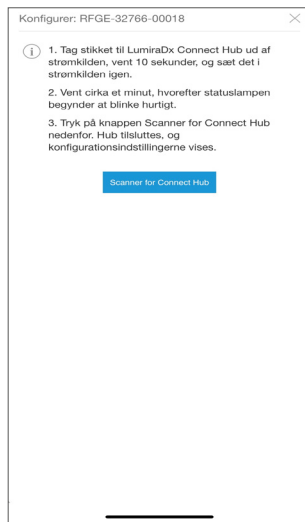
Konfigurer: RFGE-32766-00018

1. Tag stikket til LumiraDx Connect Hub ud af strømkilden, vent 10 sekunder, og sæt det i strømkilden igen.

2. Vent cirka et minut, hvorefter statuslampen begynder at blinke hurtigt.

3. Tryk på knappen Scanner for Connect Hub nedenfor. Hub tilsluttes, og konfigurationsindstillingerne vises.

Scanner for Connect Hub